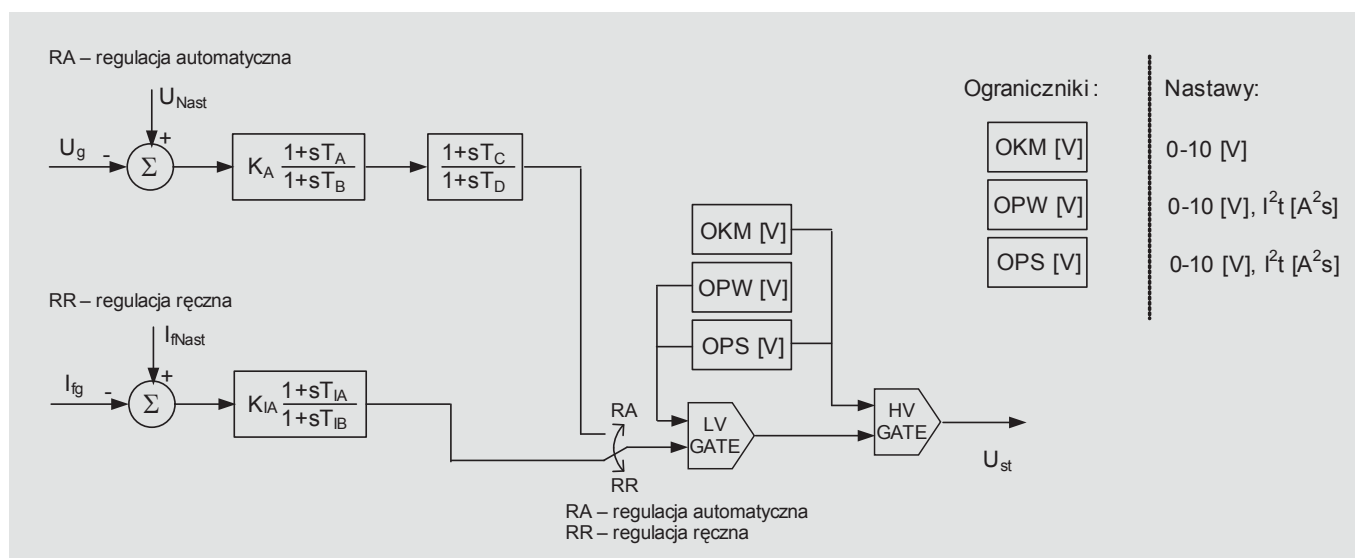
RA – regulacja automatyczna

$U_{Nast}$

+

$U_g$ -

$\Sigma$

$K_A \frac{1+sT_A}{1+sT_B}$

$\frac{1+sT_C}{1+sT_D}$

Ograniczniki :

OKM [V]

OPW [V]

OPS [V]

Nastawy:

0-10 [V]

0-10 [V], $I^2t$ [$A^2s$]

0-10 [V], $I^2t$ [$A^2s$]

OKM [V]

OPW [V]

OPS [V]

RR – regulacja ręczna

$I_{fNast}$

+

$I_{fg}$ -

$\Sigma$

$K_{IA} \frac{1+sT_{IA}}{1+sT_{IB}}$

RA

RR

LV GATE

HV GATE

$U_{st}$

RA – regulacja automatyczna
RR – regulacja ręczna